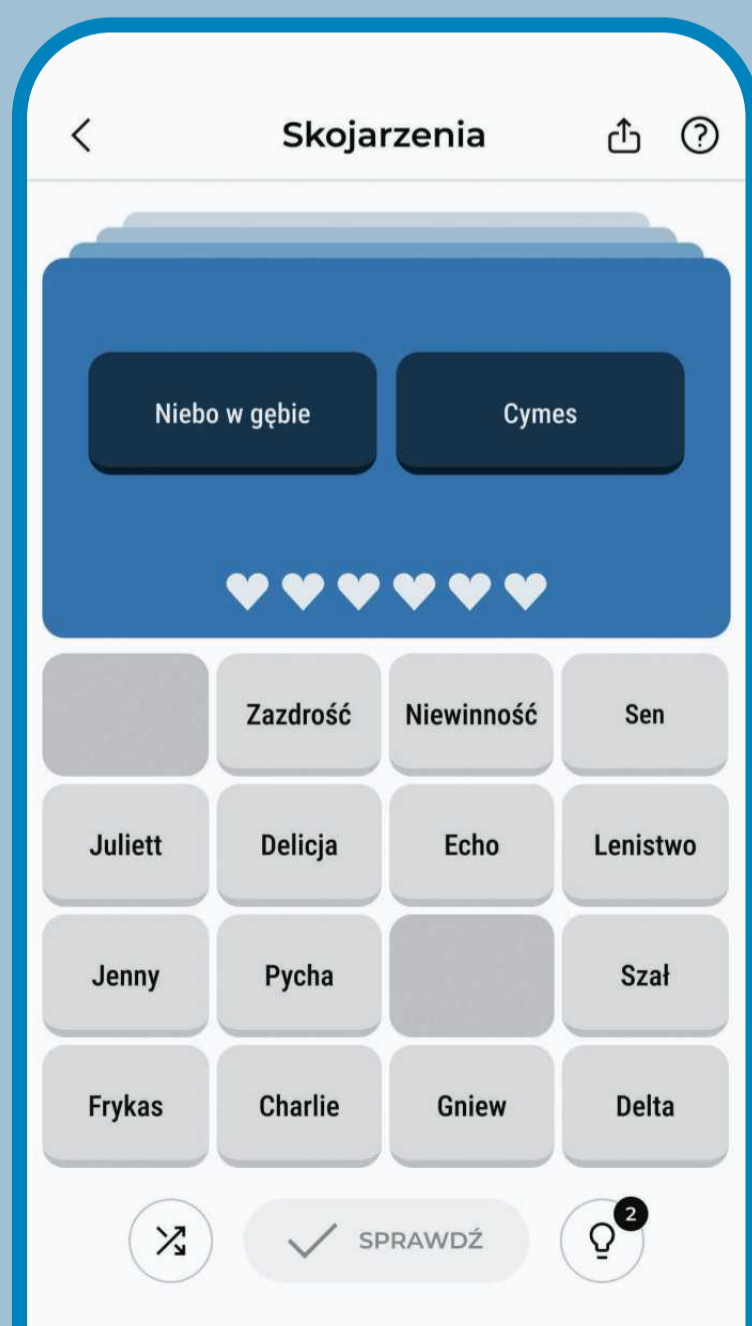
Skojarzenia

Niebo w gębie

Cymes

| | Zazdrość | Niewinność | Sen |
|---|---|---|---|
| Juliett | Delicja | Echo | Lenistwo |
| Jenny | Pycha | | Szał |
| Frykas | Charlie | Gniew | Delta |

SPRAWDŹ

2